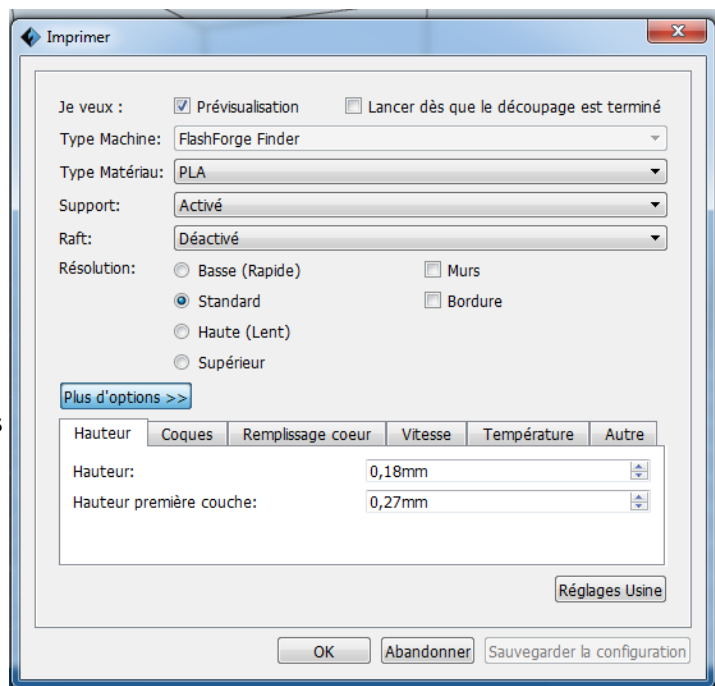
Imprimer

Je veux : Prévisualisation Lancer dès que le découpage est terminé

Type Machine: FlashForge Finder

Type Matériau: PLA

Support: Activé

Raft: Déactivé

Résolution: Basse (Rapide) Murs

Standard Bordure

Haute (Lent)

Supérieur

Plus d'options >>

| Hauteur | Coques | Remplissage coeur | Vitesse | Température | Autre |
|---|---|---|---|---|---|

Hauteur: 0,18mm

Hauteur première couche: 0,27mm

Réglages Usine

OK Abandonner Sauvegarder la configuration